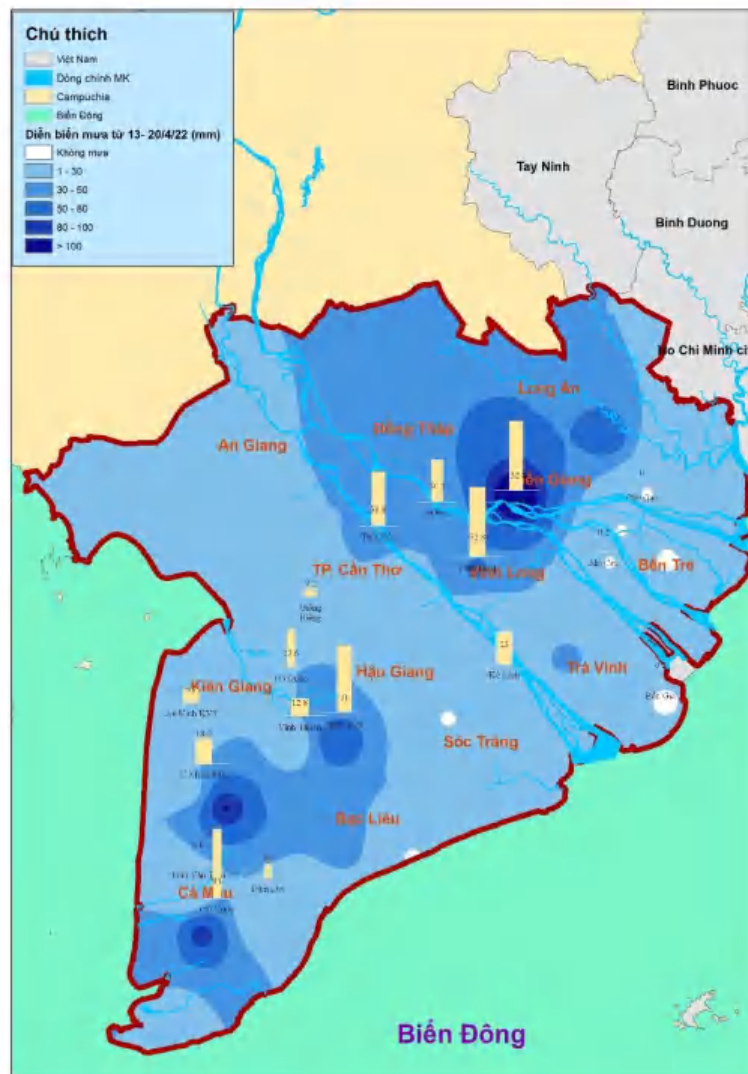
Chú thích
Việt Nam
Dòng chính MK
Campuchia
Biển Đông
Diễn biến mưa từ 13- 20/4/22 (mm)
Không mưa
1 - 30
30 - 50
50 - 80
80 - 100
> 100

Binh Phuoc
Tay Ninh
Binh Duong
Ho Chi Minh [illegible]
Long An
Đồng Tháp
An Giang
Tiền Giang
Vĩnh Long
Bến Tre
TP. Cần Thơ
Hậu Giang
Trà Vinh
Kiên Giang
Sóc Trăng
Bạc Liêu
Cà Mau
Biển Đông